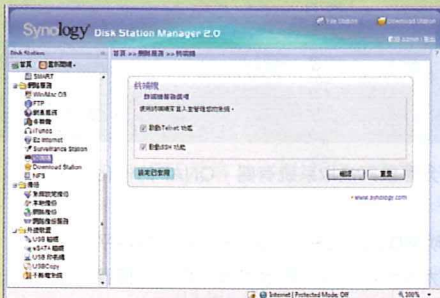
Synology Disk Station Manager 2.0

File Station
Download Station
admin | 登出

Disk Station
首頁 | 顯示開啟

SMART
網路服務
Win/Mac OS
FTP
網頁服務
多媒體
iTunes
EZ-Internet
Surveillance Station
終端機
Download Station
NFS
備份
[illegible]
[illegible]
網路備份
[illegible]
外接裝置
USB 磁碟
eSATA 磁碟
USB 印表機
USBCopy
不斷電系統

首頁 >> 網路服務 >> 終端機

終端機
終端機服務選項
使用終端機可登入並管理您的系統。
啟動Telnet 功能
啟動SSH 功能

設定已套用
確認
重設

www.synology.com

Internet | Protected Mode: Off
100%